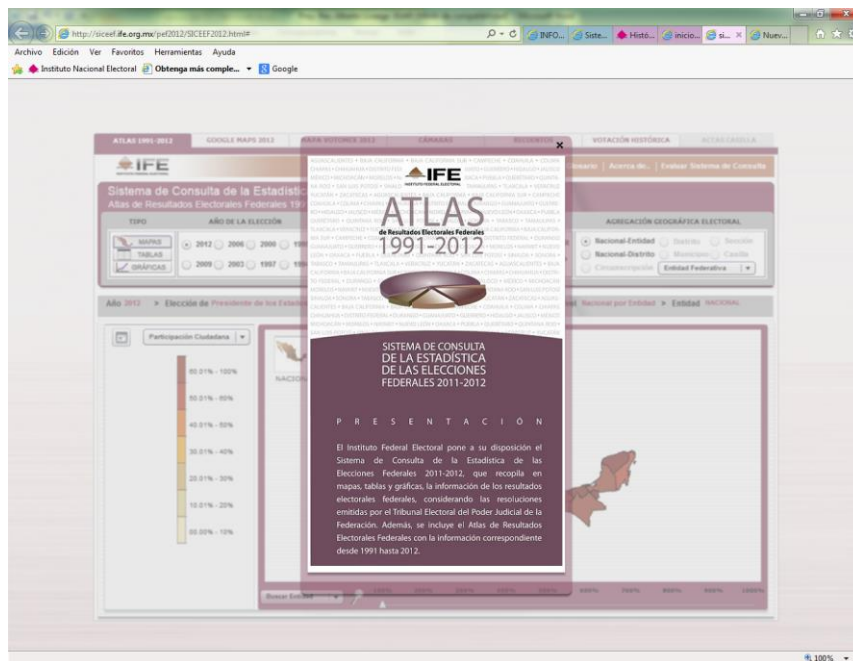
http://siceef.ife.org.mx/pef2012/SICEEF2012.html#

INFO... | Siste... | Histó... | inicio... | si... | Nuev...

Archivo Edición Ver Favoritos Herramientas Ayuda

Instituto Nacional Electoral | Obtenga más comple... | Google

ATLAS 1991-2012 | GOOGLE MAPS 2012 | MAPA VOTOMEX 2012 | CÁMARAS | RECUENTOS | VOTACIÓN HISTÓRICA | RETOS CASILLA

IFE

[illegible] | Acerca de... | Evaluar Sistema de Consulta

Sistema de Consulta de la Estadístic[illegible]

Atlas de Resultados Electorales Federales 19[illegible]

TIPO | AÑO DE LA ELECCIÓN | AGREGACIÓN GEOGRÁFICA ELECTORAL

MAPAS | TABLAS | GRÁFICAS

2012 | 2006 | 2000 | 2009 | 2003 | 1997

Nacional-Entidad | Distrito | Sección | Nacional-Distrito | Municipio | Casilla | Circunscripción | Entidad Federativa

Año 2012 > Elección de Presidente de los Estados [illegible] Nacional por Entidad > Entidad NACIONAL

Participación Ciudadana

80.01% - 100%
50.01% - 60%
40.01% - 50%
30.01% - 40%
20.01% - 30%
10.01% - 20%
00.00% - 10%

NACION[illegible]

Buscar Entidad

×

IFE
INSTITUTO FEDERAL ELECTORAL

ATLAS
de Resultados Electorales Federales
1991-2012

SISTEMA DE CONSULTA
DE LA ESTADÍSTICA
DE LAS ELECCIONES
FEDERALES 2011-2012

P R E S E N T A C I Ó N

El Instituto Federal Electoral pone a su disposición el Sistema de Consulta de la Estadística de las Elecciones Federales 2011-2012, que recopila en mapas, tablas y gráficas, la información de los resultados electorales federales, considerando las resoluciones emitidas por el Tribunal Electoral del Poder Judicial de la Federación. Además, se incluye el Atlas de Resultados Electorales Federales con la información correspondiente desde 1991 hasta 2012.

100%